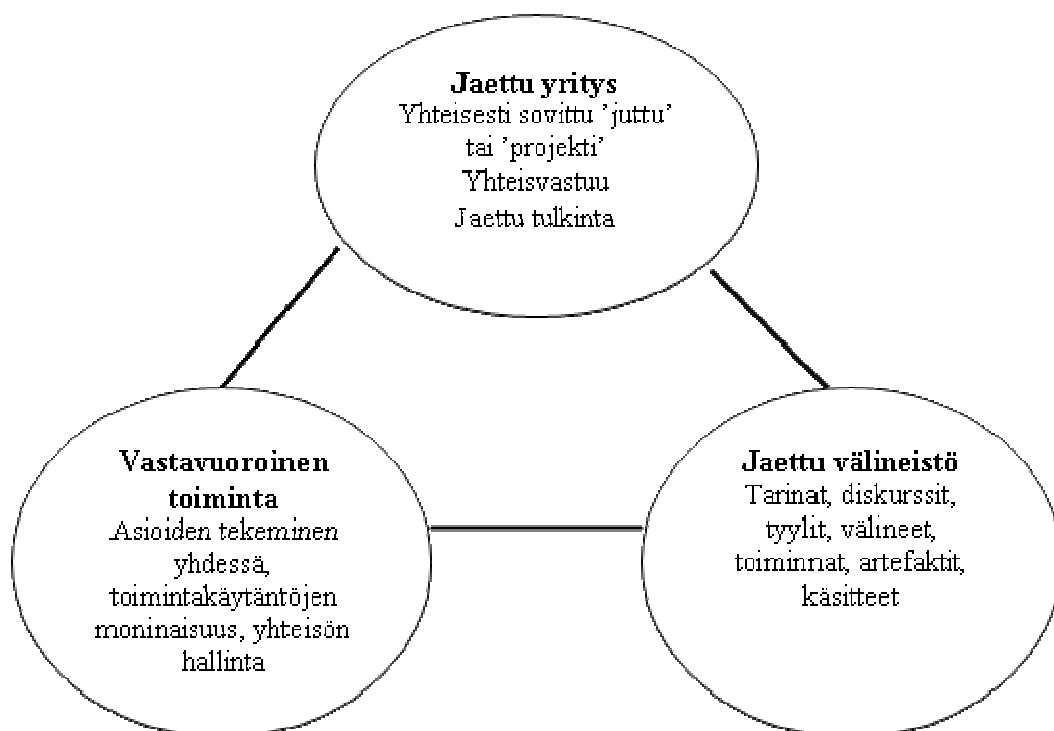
Jaettu yritys
Yhteisesti sovittu 'juttu' tai 'projekti'
Yhteisvastuu
Jaettu tulkinta

Vastavuoroinen toiminta
Asioiden tekeminen yhdessä, toimintakäytäntöjen moninaisuus, yhteisön hallinta

Jaettu välineistö
Tarinat, diskurssit, tyylit, välineet, toiminnat, artefaktit, käsitteet